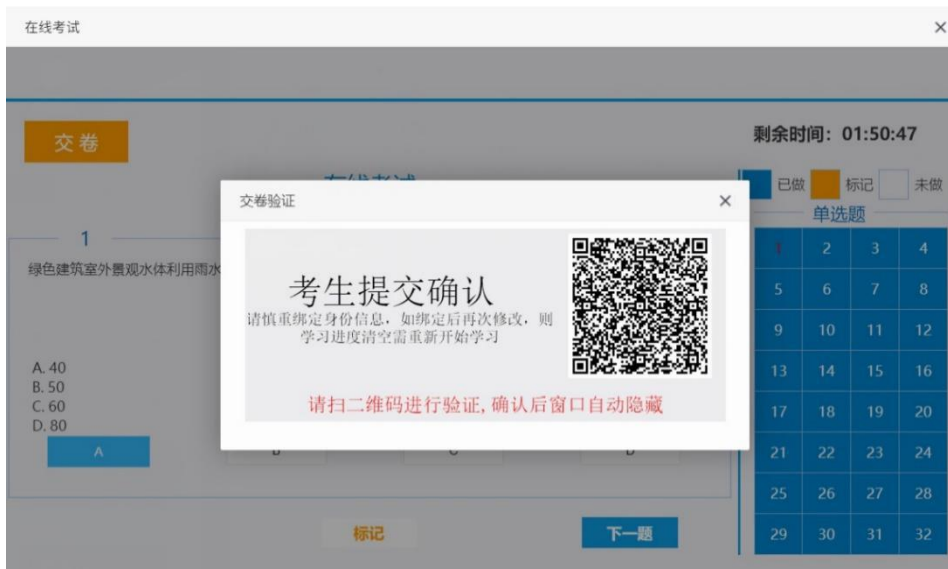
在线考试

×

交卷

在线考试

1

绿色建筑室外景观水体利用雨水

A. 40
B. 50
C. 60
D. 80

A

B

C

D

标记

下一题

剩余时间：01:50:47

已做 标记 未做

单选题

| 1 | 2 | 3 | 4 |
|---|---|---|---|
| 5 | 6 | 7 | 8 |
| 9 | 10 | 11 | 12 |
| 13 | 14 | 15 | 16 |
| 17 | 18 | 19 | 20 |
| 21 | 22 | 23 | 24 |
| 25 | 26 | 27 | 28 |
| 29 | 30 | 31 | 32 |

交卷验证

×

考生提交确认

请慎重绑定身份信息，如绑定后再次修改，则学习进度清空需重新开始学习

请扫二维码进行验证，确认后窗口自动隐藏